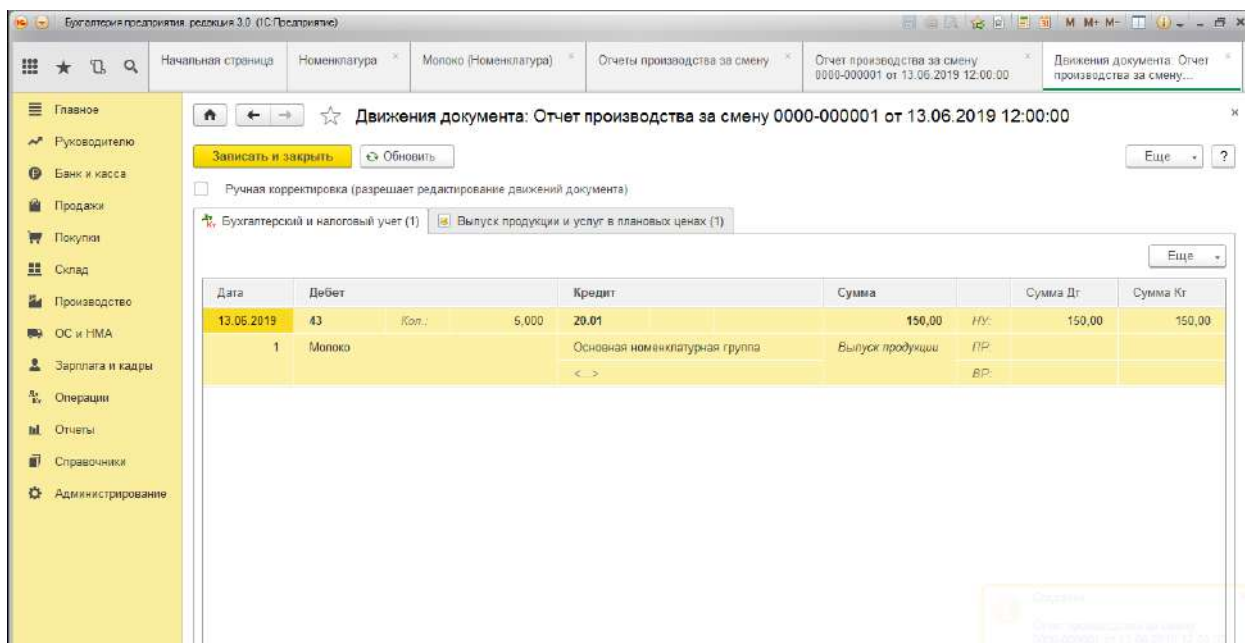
Бухгалтерия предприятия, редакция 3.0 (1С:Предприятие)

M M+ M-

Начальная страница | Номенклатура | Молоко (Номенклатура) | Отчеты производства за смену | Отчет производства за смену 0000-000001 от 13.06.2019 12:00:00 | Движения документа: Отчет производства за смену...

Главное
Руководителю
Банк и касса
Продажи
Покупки
Склад
Производство
ОС и НМА
Зарплата и кадры
Операции
Отчеты
Справочники
Администрирование

Движения документа: Отчет производства за смену 0000-000001 от 13.06.2019 12:00:00

Записать и закрыть | Обновить | Еще | ?

Ручная корректировка (разрешает редактирование движений документа)

Бухгалтерский и налоговый учет (1) | Выпуск продукции и услуг в плановых ценах (1)

Еще

| Дата | Дебет | | | Кредит | Сумма | | Сумма Дт | Сумма Кт |
|---|---|---|---|---|---|---|---|---|
| 13.06.2019 | 43 | Кол.: | 5,000 | 20.01 | 150,00 | НУ: | 150,00 | 150,00 |
| 1 | Молоко | | | Основная номенклатурная группа | Выпуск продукции | ПР: | | |
| | | | | <...> | | ВР: | | |

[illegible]